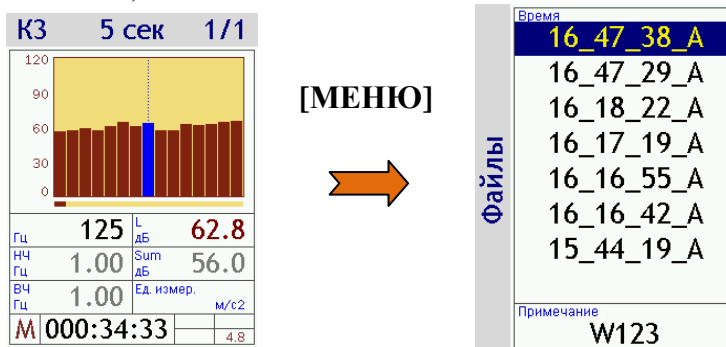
К3 5 сек 1/1

120
90
60
30
0

Гц 125 L дБ 62.8
НЧ Гц 1.00 Sum дБ 56.0
ВЧ Гц 1.00 Ед. измер. м/с2
M 000:34:33 4.8

[МЕНЮ]

Файлы

Время
16_47_38_A
16_47_29_A
16_18_22_A
16_17_19_A
16_16_55_A
16_16_42_A
15_44_19_A

Примечание
W123